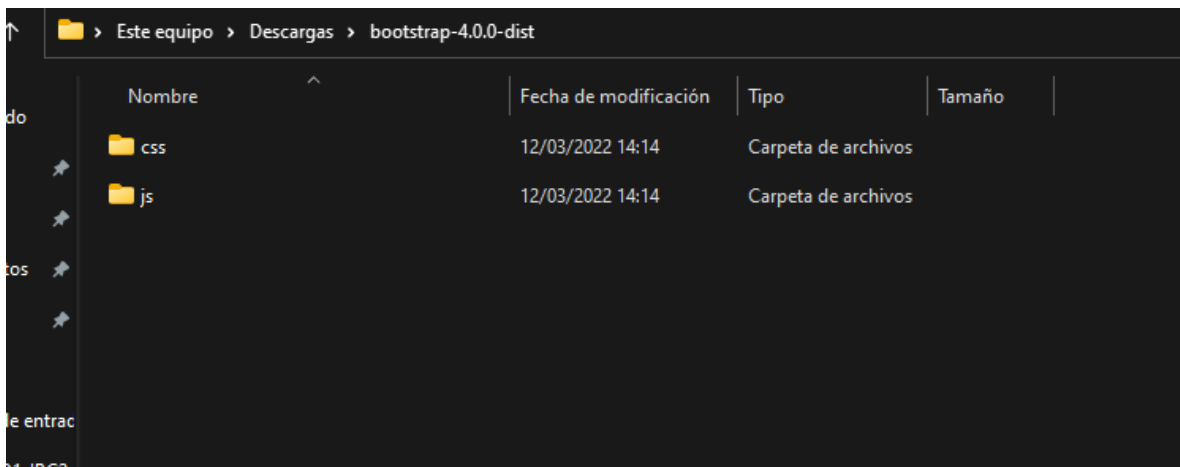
> Este equipo > Descargas > bootstrap-4.0.0-dist

do

tos

le entrac

| Nombre | Fecha de modificación | Tipo | Tamaño |
|---|---|---|---|
| css | 12/03/2022 14:14 | Carpeta de archivos | |
| js | 12/03/2022 14:14 | Carpeta de archivos | |